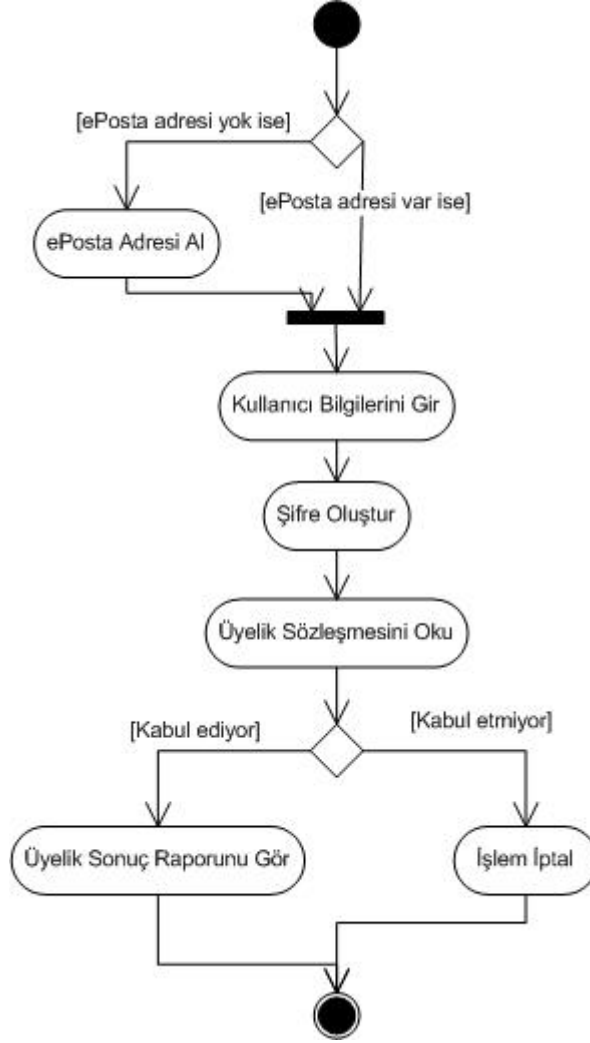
[ePosta adresi yok ise]

[ePosta adresi var ise]

ePosta Adresi Al

Kullanıcı Bilgilerini Gir

Şifre Oluştur

Üyelik Sözleşmesini Oku

[Kabul ediyor]

[Kabul etmiyor]

Üyelik Sonuç Raporunu Gör

İşlem İptal